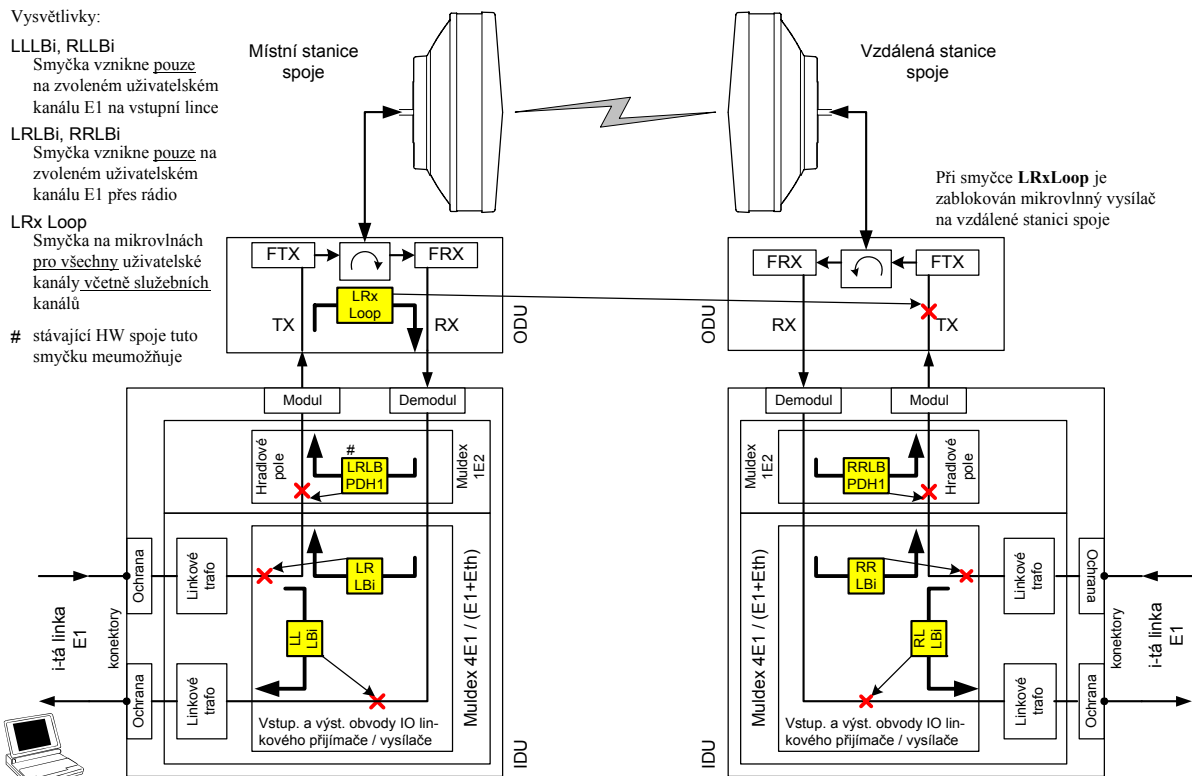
Vysvětlivky:

LLLBi, RLLBi
Smyčka vznikne pouze na zvoleném uživatelském kanálu E1 na vstupní lince

LRLBi, RRLBi
Smyčka vznikne pouze na zvoleném uživatelském kanálu E1 přes rádio

LRx Loop
Smyčka na mikrovlnách pro všechny uživatelské kanály včetně služebních kanálů

# stávající HW spoje tuto smyčku meumožňuje

Místní stanice spoje

Vzdálená stanice spoje

Při smyčce LRxLoop je zablokován mikrovlnný vysílač na vzdálené stanici spoje

FTX
FRX
LRx Loop
TX
RX
ODU

FRX
FTX
RX
TX
ODU

Modul
Demodul
Hradlové pole
#
LRLB PDH1
Muldex 1E2
Ochrana
Linkové trafo
LR LBi
LL LBi
Ochrana
Linkové trafo
konektory
i-tá linka E1
Muldex 4E1 / (E1+Eth)
Vstup. a výst. obvody IO linkového přijímače / vysílače
IDU

Demodul
Modul
Muldex 1E2
RRLB PDH1
Hradlové pole
RR LBi
Linkové trafo
Ochrana
RL LBi
Linkové trafo
Ochrana
konektory
i-tá linka E1
Muldex 4E1 / (E1+Eth)
Vstup. a výst. obvody IO linkového přijímače / vysílače
IDU